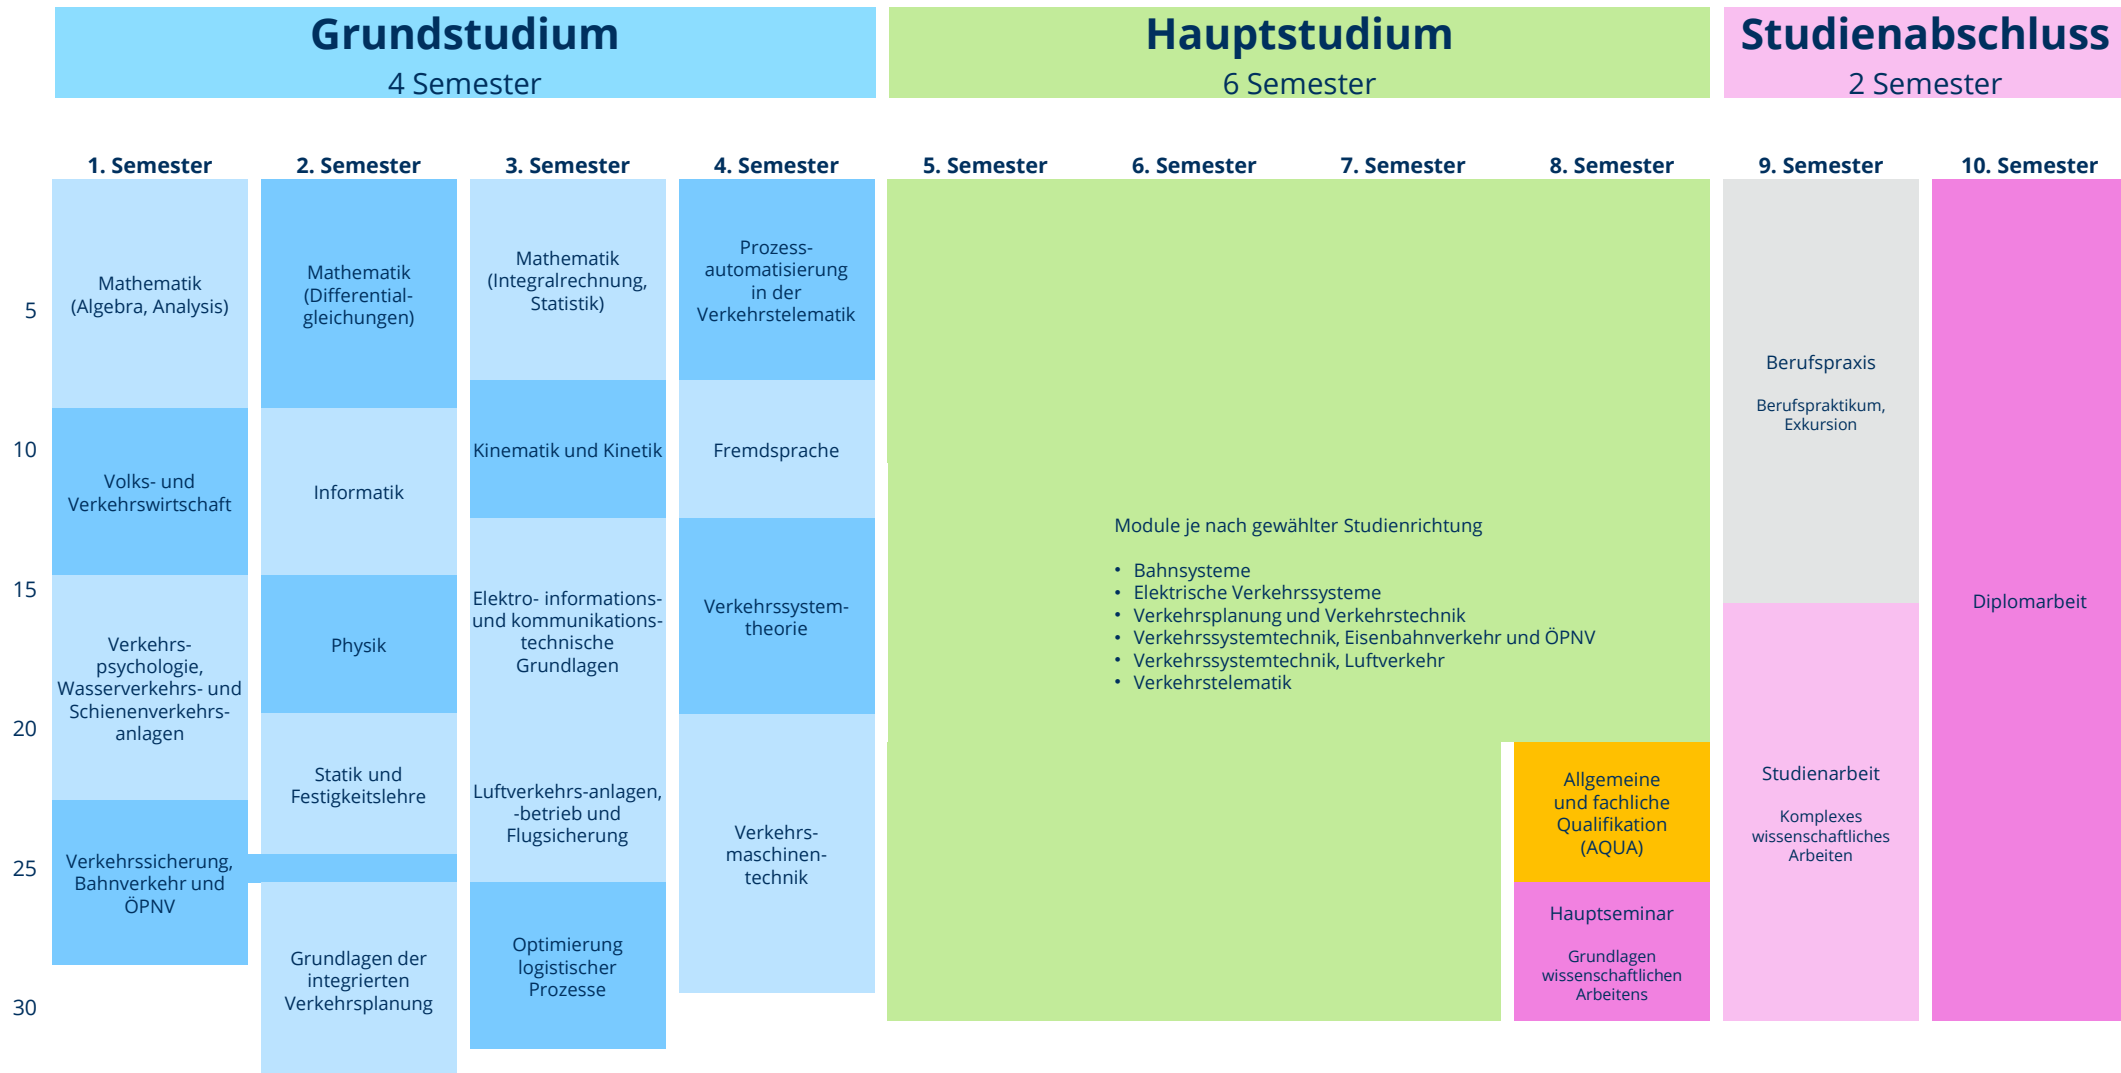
Grundstudium
4 Semester

Hauptstudium
6 Semester

Studienabschluss
2 Semester

1. Semester
2. Semester
3. Semester
4. Semester
5. Semester
6. Semester
7. Semester
8. Semester
9. Semester
10. Semester

5
10
15
20
25
30

Mathematik (Algebra, Analysis)

Volks- und Verkehrswirtschaft

Verkehrspsychologie, Wasserverkehrs- und Schienenverkehrsanlagen

Verkehrssicherung, Bahnverkehr und ÖPNV

Mathematik (Differentialgleichungen)

Informatik

Physik

Statik und Festigkeitslehre

Grundlagen der integrierten Verkehrsplanung

Mathematik (Integralrechnung, Statistik)

Kinematik und Kinetik

Elektro- informations- und kommunikationstechnische Grundlagen

Luftverkehrs-anlagen, -betrieb und Flugsicherung

Optimierung logistischer Prozesse

Prozessautomatisierung in der Verkehrstelematik

Fremdsprache

Verkehrssystemtheorie

Verkehrsmaschinentechnik

Module je nach gewählter Studienrichtung

• Bahnsysteme
• Elektrische Verkehrssysteme
• Verkehrsplanung und Verkehrstechnik
• Verkehrssystemtechnik, Eisenbahnverkehr und ÖPNV
• Verkehrssystemtechnik, Luftverkehr
• Verkehrstelematik

Allgemeine und fachliche Qualifikation (AQUA)

Hauptseminar

Grundlagen wissenschaftlichen Arbeitens

Berufspraxis

Berufspraktikum, Exkursion

Studienarbeit

Komplexes wissenschaftliches Arbeiten

Diplomarbeit